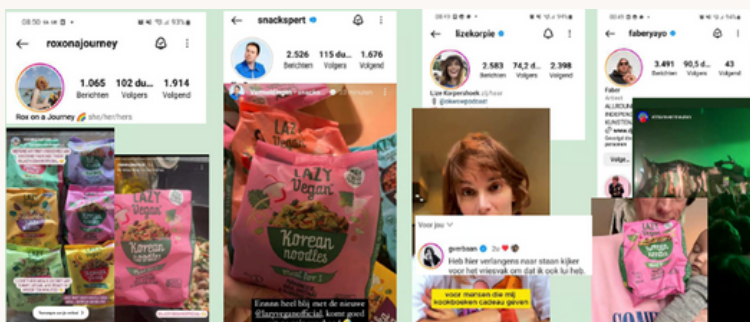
08:50

roxonajourney

1.065 Berichten
102 du... Volgers
1.914 Volgend

Rox on a Journey she/her/hers

LAZY Vegan

Korean noodles

snacksport

2.526 Berichten
115 du... Volgers
1.676 Volgend

LAZY Vegan

Korean noodles

Eeeeen heel blij met de nieuwe @lazyveganofficial, komt goed

lizekorpie

2.583 Berichten
74,2 d... Volgers
2.398 Volgend

Lize Korpershoek

Voor jou

gverbaan 2u

Heb hier verlangens naar staan kijker voor het vriesvak om dat ik ook lui heb.

voor mensen die mij kookboeken cadeau geven

faberyayo

3.491 Berichten
90,5 d... Volgers
43 Volgend

Faber

LAZY Vegan